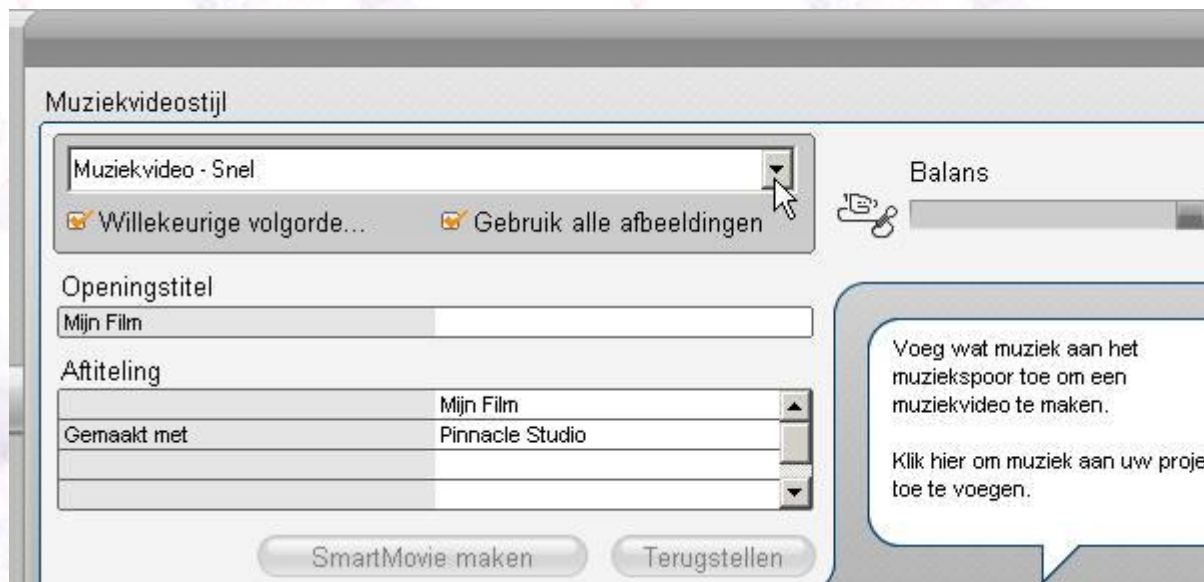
Muziekvideostijl

Muziekvideo - Snel

Willekeurige volgorde...

Gebruik alle afbeeldingen

Balans

Openingstitel

Mijn Film

Aftiteling

| | |
|---|---|
| | Mijn Film |
| Gemaakt met | Pinnacle Studio |
| | |
| | |

SmartMovie maken

Terugstellen

Voeg wat muziek aan het muziekspoor toe om een muziekvideo te maken.

Klik hier om muziek aan uw proje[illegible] toe te voegen.